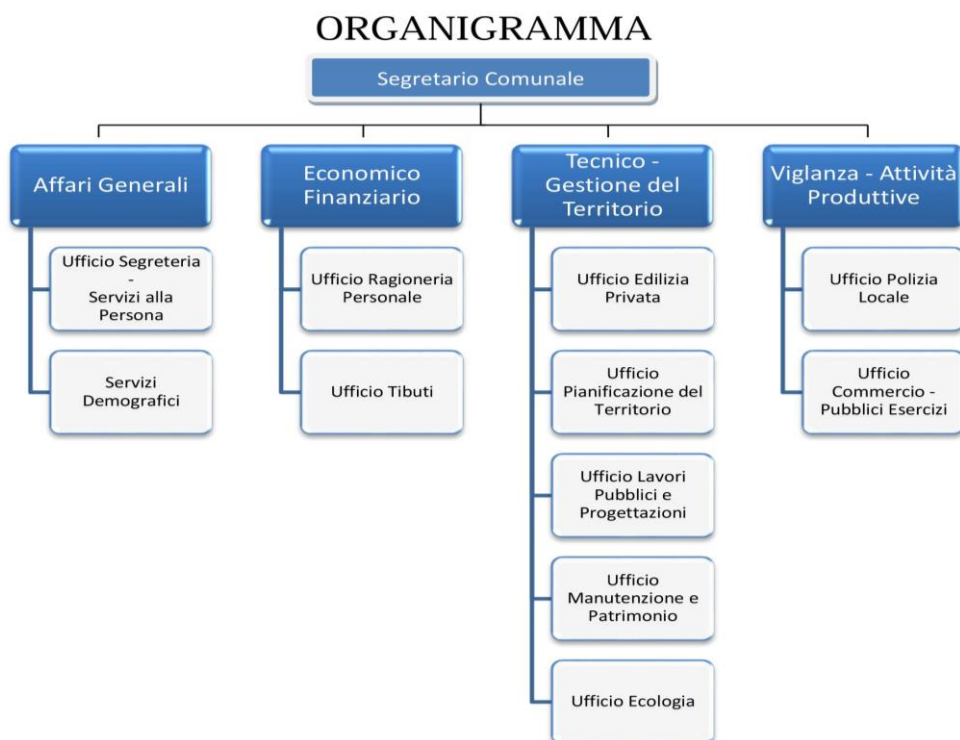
ORGANIGRAMMA

Segretario Comunale

Affari Generali

Ufficio Segreteria - Servizi alla Persona

Servizi Demografici

Economico Finanziario

Ufficio Ragioneria Personale

Ufficio Tibuti

Tecnico - Gestione del Territorio

Ufficio Edilizia Privata

Ufficio Pianificazione del Territorio

Ufficio Lavori Pubblici e Progettazioni

Ufficio Manutenzione e Patrimonio

Ufficio Ecologia

Viglanza - Attività Produttive

Ufficio Polizia Locale

Ufficio Commercio - Pubblici Esercizi